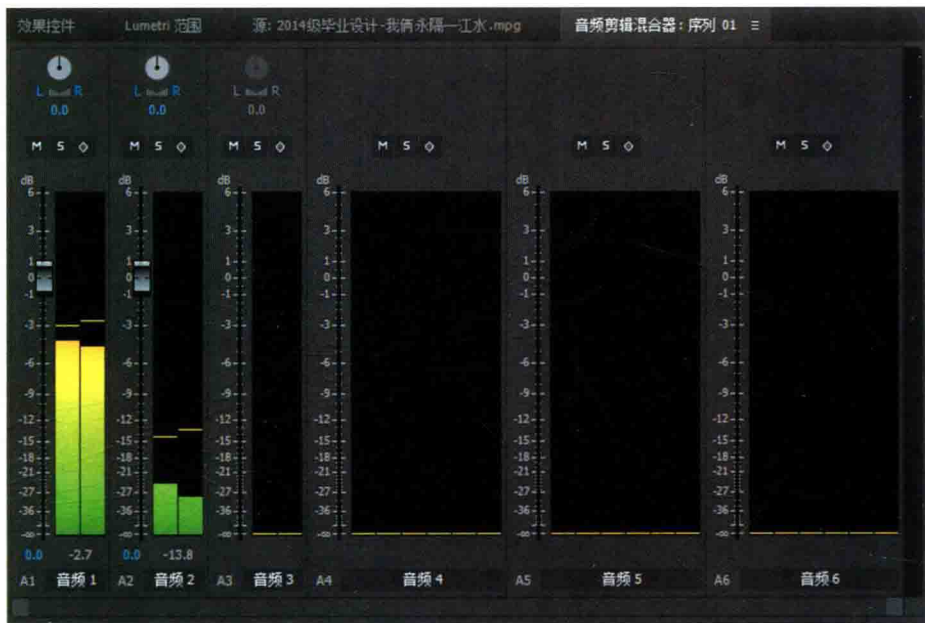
效果控件 Lumetri 范围 源: 2014级毕业设计-我俩永隔一江水.mpg 音频剪辑混合器: 序列 01 ≡

L R
0.0

L R
0.0

L R
0.0

M S ◇
M S ◇
M S ◇
M S ◇
M S ◇
M S ◇

dB
6
3
1
0
-1
-3
-6
-9
-12
-15
-18
-21
-27
-36
-∞

0.0 -2.7
A1 音频 1

0.0 -13.8
A2 音频 2

A3 音频 3

A4 音频 4

A5 音频 5

A6 音频 6